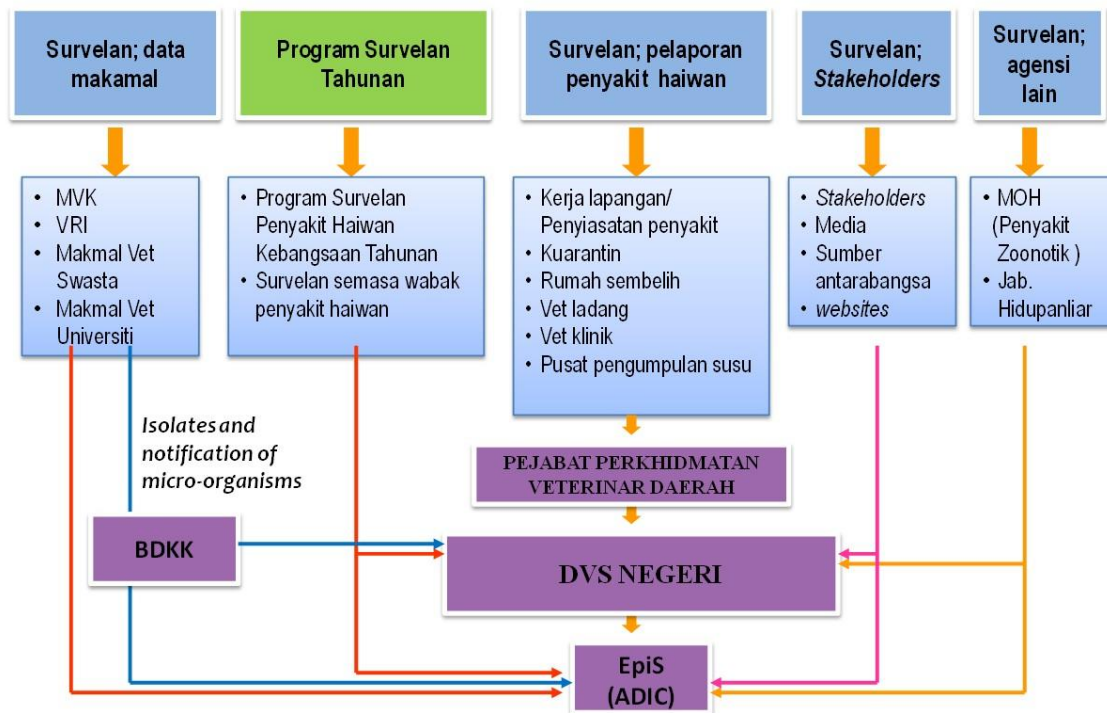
Survelan; data makamal

Program Survelan Tahunan

Survelan; pelaporan penyakit haiwan

Survelan; *Stakeholders*

Survelan; agensi lain

- MVK
- VRI
- Makmal Vet Swasta
- Makmal Vet Universiti

- Program Survelan Penyakit Haiwan Kebangsaan Tahunan
- Survelan semasa wabak penyakit haiwan

- Kerja lapangan/ Penyiasatan penyakit
- Kuarantin
- Rumah sembelih
- Vet ladang
- Vet klinik
- Pusat pengumpulan susu

- *Stakeholders*
- Media
- Sumber antarabangsa
- *websites*

- MOH (Penyakit Zoonotik )
- Jab. Hidupanliar

*Isolates and notification of micro-organisms*

PEJABAT PERKHIDMATAN VETERINAR DAERAH

BDKK

DVS NEGERI

EpiS (ADIC)